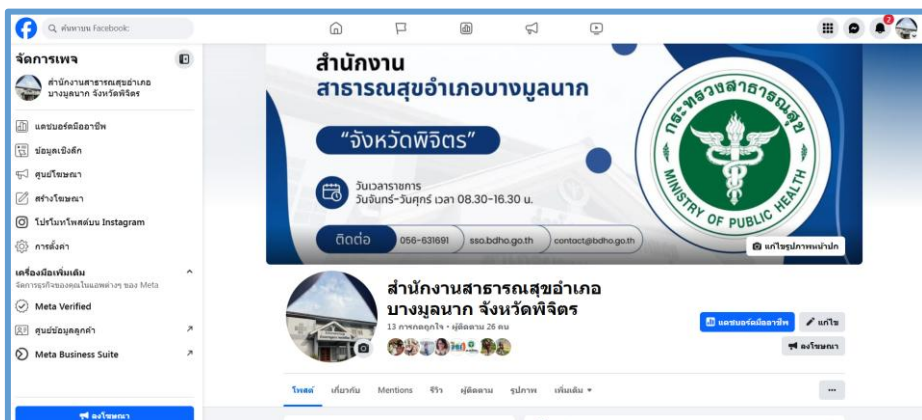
ค้นหาบน Facebook

จัดการเพจ

สำนักงานสาธารณสุขอำเภอบางมูลนาก จังหวัดพิจิตร

แดชบอร์ดมืออาชีพ
ข้อมูลเชิงลึก
ศูนย์โฆษณา
สร้างโฆษณา
โปรโมทโพสต์บน Instagram
การตั้งค่า

เครื่องมือเพิ่มเติม
จัดการธุรกิจของคุณในแพลตฟอร์มต่างๆ ของ Meta
Meta Verified
ศูนย์ข้อมูลลูกค้า
Meta Business Suite

ลงโฆษณา

สำนักงาน
สาธารณสุขอำเภอบางมูลนาก
"จังหวัดพิจิตร"
วันเวลาราชการ
วันจันทร์-วันศุกร์ เวลา 08.30-16.30 น.
ติดต่อ 056-631691 sso.bdho.go.th contact@bdho.go.th

กระทรวงสาธารณสุข
MINISTRY OF PUBLIC HEALTH

แก้ไขรูปภาพหน้าปก

สำนักงานสาธารณสุขอำเภอบางมูลนาก จังหวัดพิจิตร
13 การกดถูกใจ • ผู้ติดตาม 26 คน

แดชบอร์ดมืออาชีพ
แก้ไข
ลงโฆษณา

โพสต์ เกี่ยวกับ Mentions รีวิว ผู้ติดตาม รูปภาพ เพิ่มเติม
...